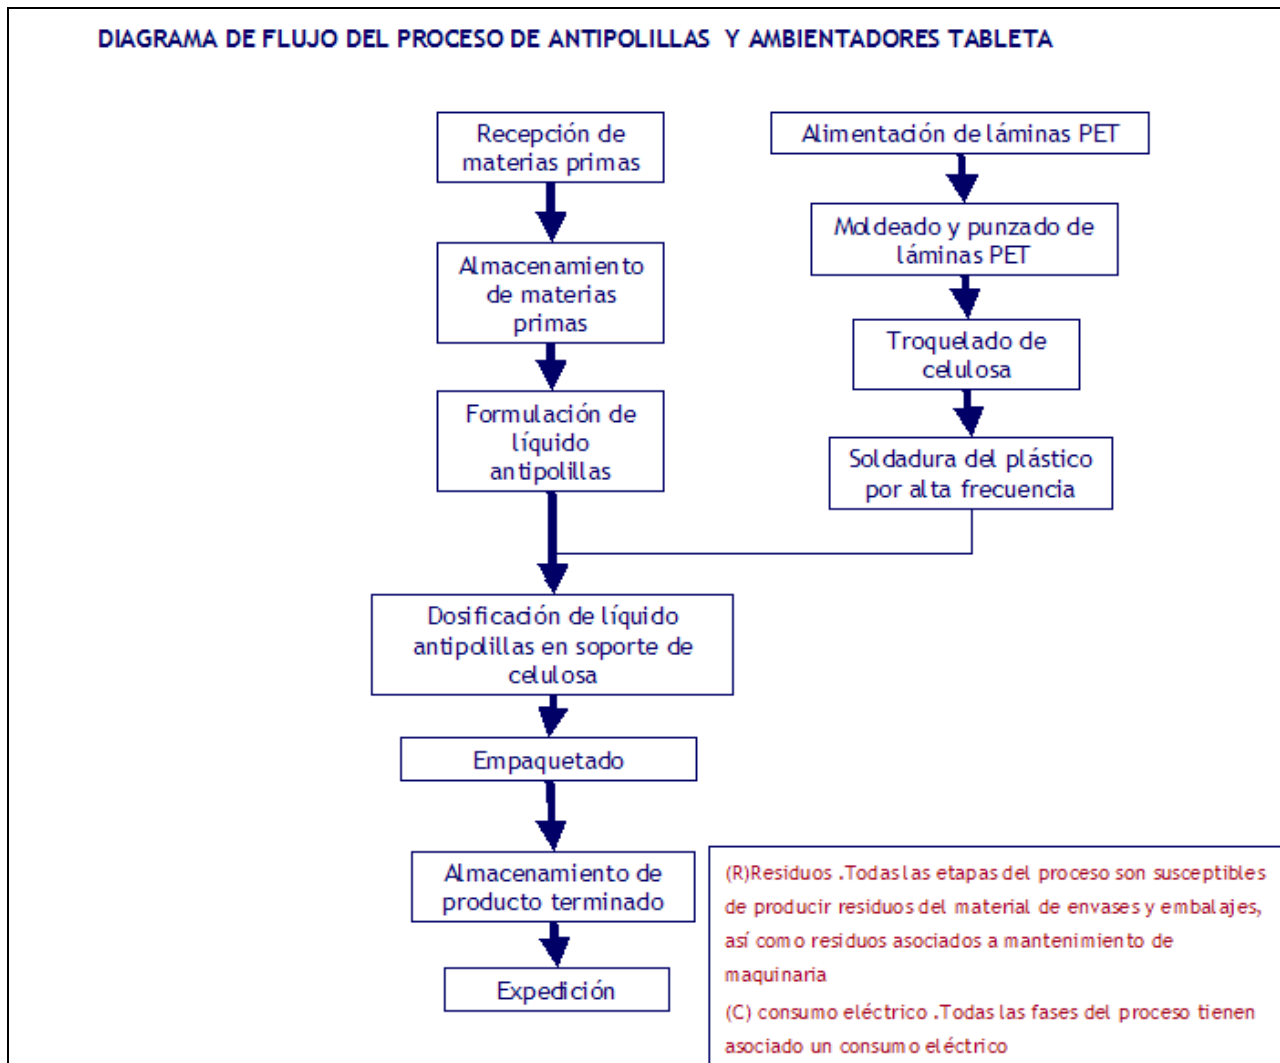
DIAGRAMA DE FLUJO DEL PROCESO DE ANTIPOLILLAS Y AMBIENTADORES TABLETA

Recepción de materias primas

Almacenamiento de materias primas

Formulación de líquido antipolillas

Alimentación de láminas PET

Moldeado y punzado de láminas PET

Troquelado de celulosa

Soldadura del plástico por alta frecuencia

Dosificación de líquido antipolillas en soporte de celulosa

Empaquetado

Almacenamiento de producto terminado

Expedición

(R)Residuos .Todas las etapas del proceso son susceptibles de producir residuos del material de envases y embalajes, así como residuos asociados a mantenimiento de maquinaria

(C) consumo eléctrico .Todas las fases del proceso tienen asociado un consumo eléctrico